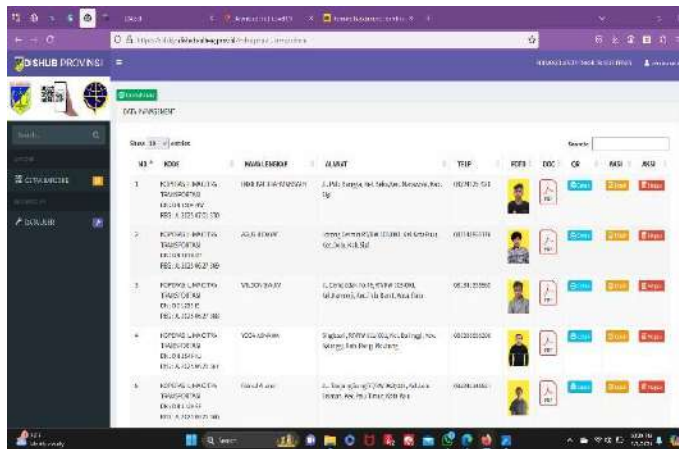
DISHUB PROVINSI

DATA PAWAKENGT

Show 10 entries

Search:

| NO | KODE | NAMA LENGKAP | ALAMAT | TELP | FOTO | DOC | QR | EDIT | HAPUS |
|---|---|---|---|---|---|---|---|---|---|
| 1 | KOPERASI MANDIRI TRANSPORTASI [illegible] | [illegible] | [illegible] | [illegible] | | | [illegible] | Edit | Hapus |
| 2 | KOPERASI MANDIRI TRANSPORTASI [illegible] | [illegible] | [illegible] | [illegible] | | | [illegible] | Edit | Hapus |
| 3 | KOPERASI MANDIRI TRANSPORTASI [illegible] | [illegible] | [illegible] | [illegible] | | | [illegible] | Edit | Hapus |
| 4 | KOPERASI MANDIRI TRANSPORTASI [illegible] | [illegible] | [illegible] | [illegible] | | | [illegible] | Edit | Hapus |
| 5 | KOPERASI MANDIRI TRANSPORTASI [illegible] | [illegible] | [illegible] | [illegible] | | | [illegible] | Edit | Hapus |

DATA PAWAKENGT

DISHUB